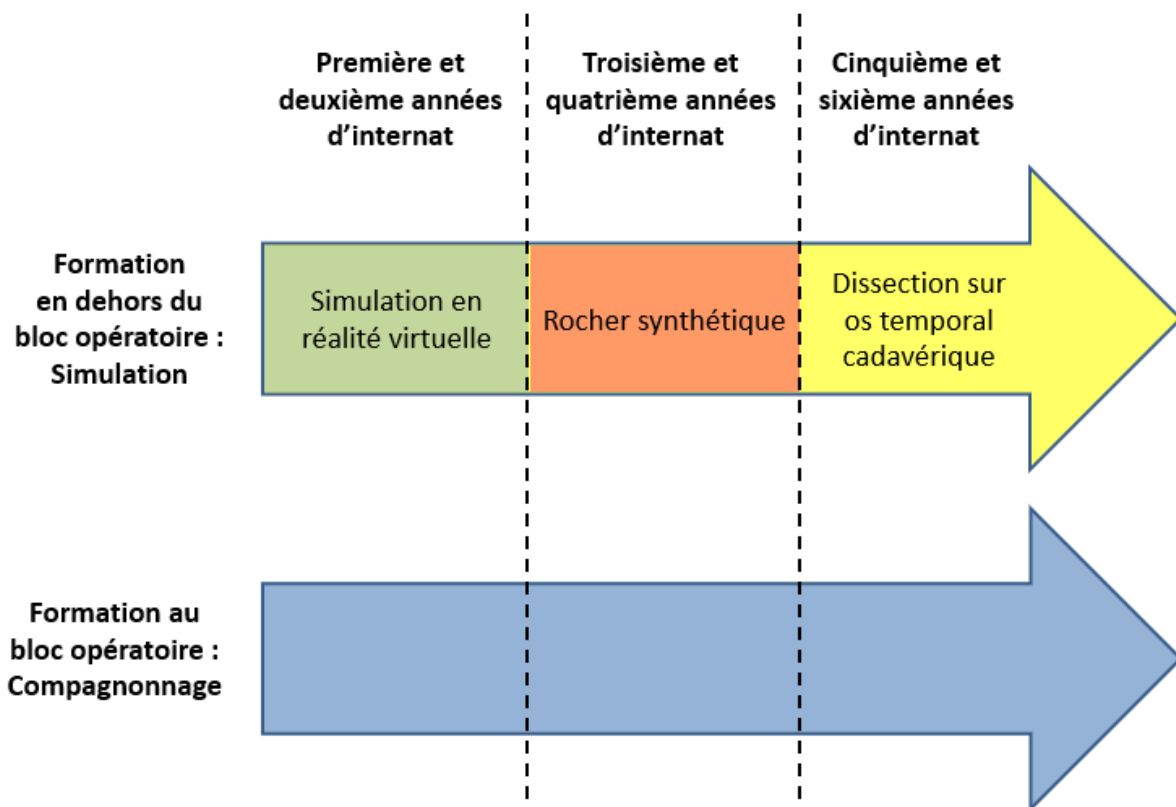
Première et deuxième années d'internat

Troisième et quatrième années d'internat

Cinquième et sixième années d'internat

Formation en dehors du bloc opératoire : Simulation

Simulation en réalité virtuelle

Rocher synthétique

Dissection sur os temporal cadavérique

Formation au bloc opératoire : Compagnonnage